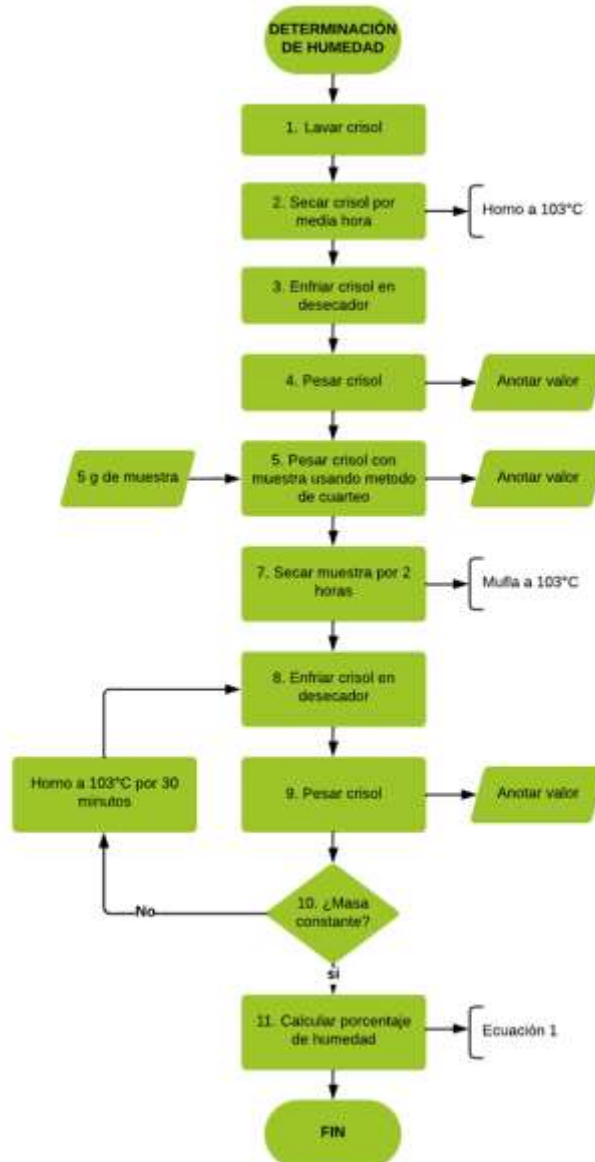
DETERMINACIÓN DE HUMEDAD

1. Lavar crisol

2. Secar crisol por media hora

Horno a 103°C

3. Enfriar crisol en desecador

4. Pesar crisol

Anotar valor

5 g de muestra

5. Pesar crisol con muestra usando metodo de cuarteo

Anotar valor

7. Secar muestra por 2 horas

Mufla a 103°C

8. Enfriar crisol en desecador

Horno a 103°C por 30 minutos

9. Pesar crisol

Anotar valor

No

10. ¿Masa constante?

si

11. Calcular porcentaje de humedad

Ecuación 1

FIN